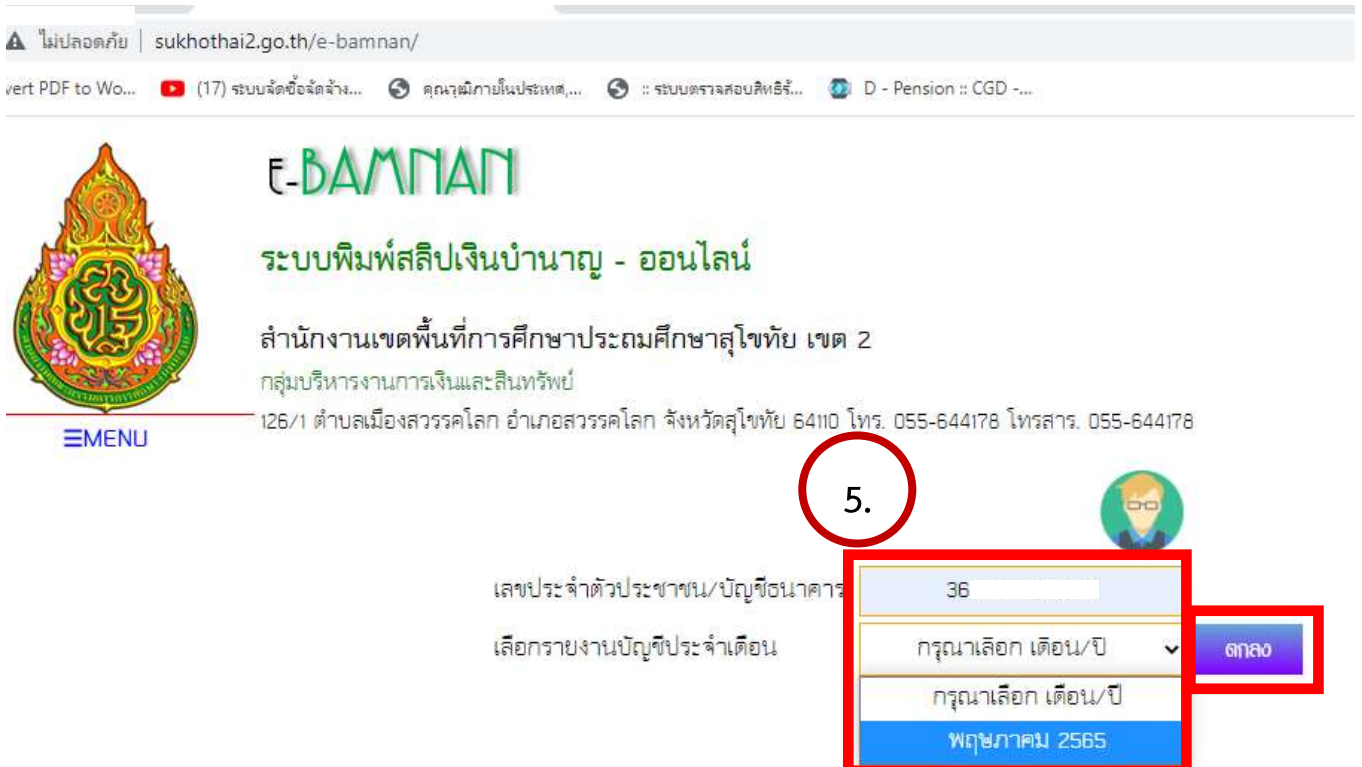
ไม่ปลอดภัย | sukhothai2.go.th/e-bamnan/

vert PDF to Wo... (17) ระบบจัดซื้อจัดจ้าง... คุณวุฒิภายในประเทศ,... :: ระบบตรวจสอบสิทธิ์... D - Pension :: CGD -...

E-BAMNAN

ระบบพิมพ์สลิปเงินบำนาญ - ออนไลน์

สำนักงานเขตพื้นที่การศึกษาประถมศึกษาสุโขทัย เขต 2

กลุ่มบริหารงานการเงินและสินทรัพย์

126/1 ตำบลเมืองสวรรคโลก อำเภอสวรรคโลก จังหวัดสุโขทัย 64110 โทร. 055-644178 โทรสาร. 055-644178

≡MENU

5.

เลขประจำตัวประชาชน/บัญชีธนาคาร 36

เลือกรายงานบัญชีประจำเดือน กรุณาเลือก เดือน/ปี

ตกลง

กรุณาเลือก เดือน/ปี

พฤษภาคม 2565